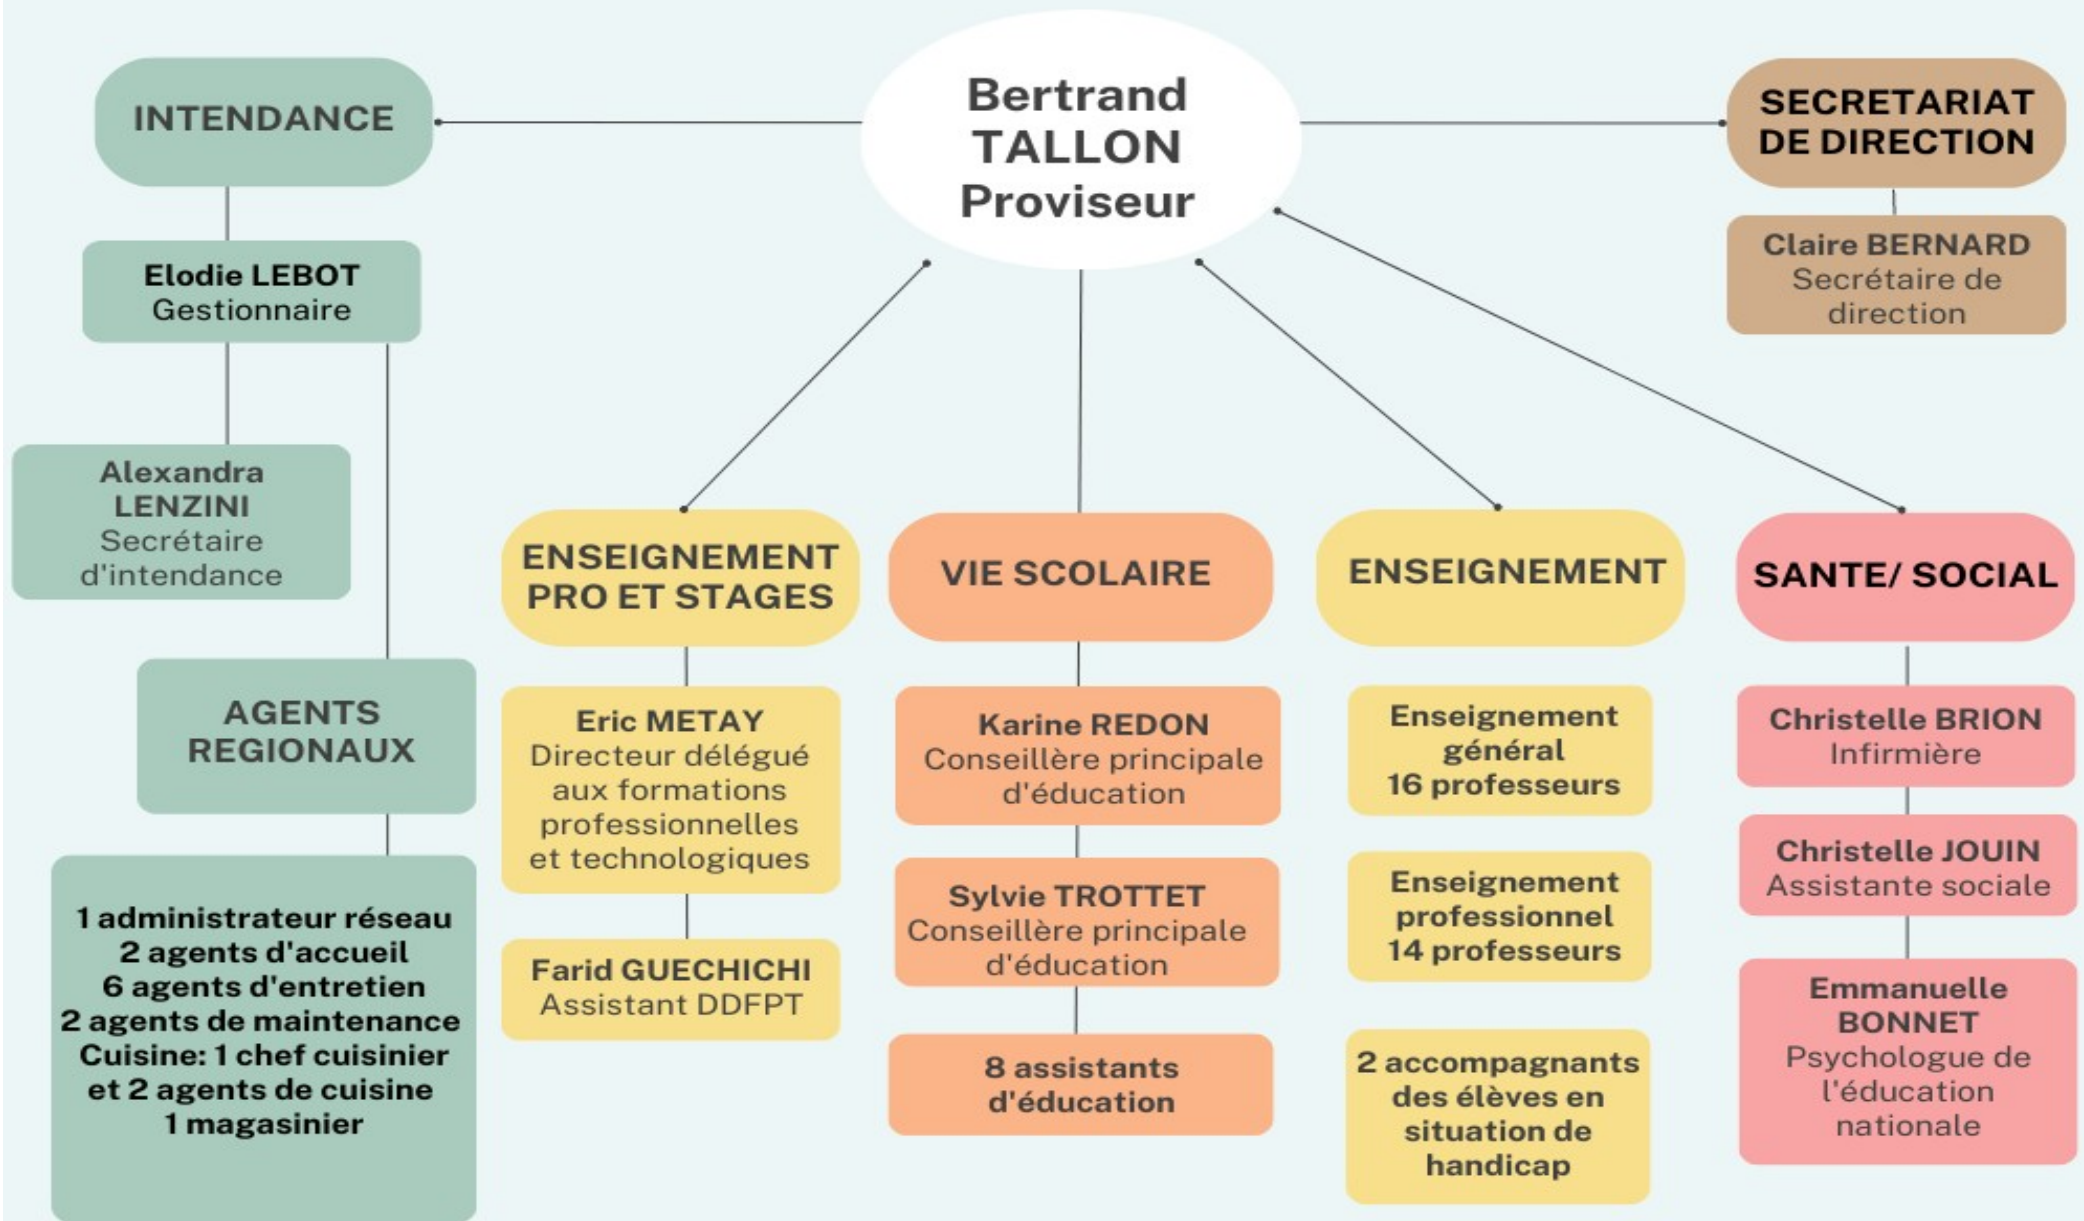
Bertrand TALLON Proviseur

INTENDANCE

Elodie LEBOT
Gestionnaire

Alexandra LENZINI
Secrétaire d'intendance

AGENTS REGIONAUX

1 administrateur réseau
2 agents d'accueil
6 agents d'entretien
2 agents de maintenance
Cuisine: 1 chef cuisinier et 2 agents de cuisine
1 magasinier

SECRETARIAT DE DIRECTION

Claire BERNARD
Secrétaire de direction

ENSEIGNEMENT PRO ET STAGES

Eric METAY
Directeur délégué aux formations professionnelles et technologiques

Farid GUECHICHI
Assistant DDFPT

VIE SCOLAIRE

Karine REDON
Conseillère principale d'éducation

Sylvie TROTTET
Conseillère principale d'éducation

8 assistants d'éducation

ENSEIGNEMENT

Enseignement général
16 professeurs

Enseignement professionnel
14 professeurs

2 accompagnants des élèves en situation de handicap

SANTE/ SOCIAL

Christelle BRION
Infirmière

Christelle JOUIN
Assistante sociale

Emmanuelle BONNET
Psychologue de l'éducation nationale